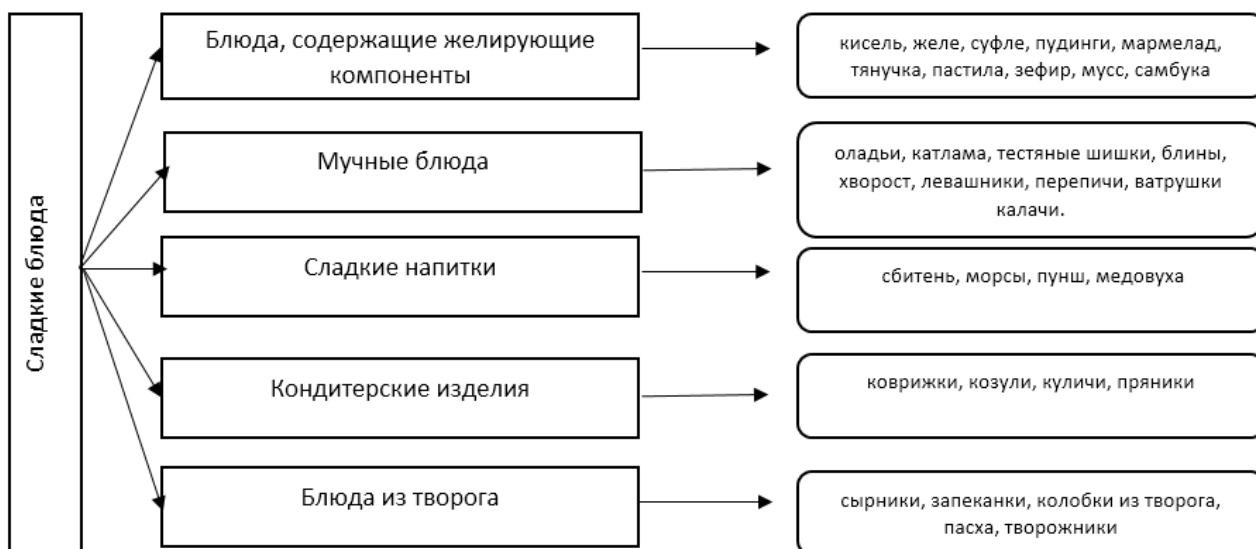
Сладкие блюда

Блюда, содержащие желирующие компоненты

кисель, желе, суфле, пудинги, мармелад, тянучка, пастила, зефир, мусс, самбука

Мучные блюда

оладьи, катлама, тестяные шишки, блины, хворост, левашники, перепичи, ватрушки калачи.

Сладкие напитки

сбитень, морсы, пунш, медовуха

Кондитерские изделия

коврижки, козули, куличи, пряники

Блюда из творога

сырники, запеканки, колобки из творога, пасха, творожники